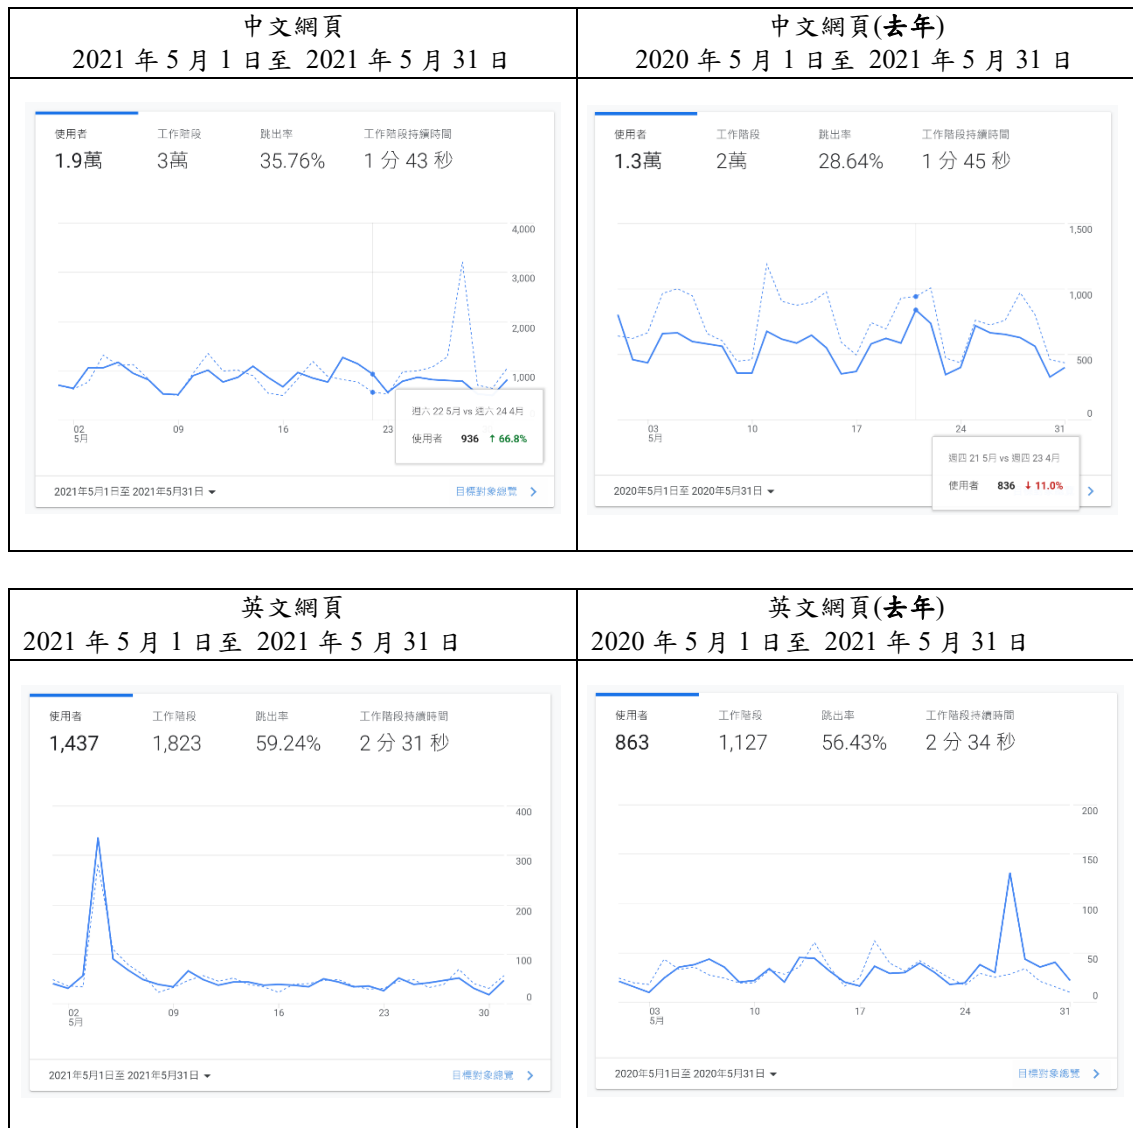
| 中文網頁<br>2021 年 5 月 1 日至 2021 年 5 月 31 日 | 中文網頁(去年)<br>2020 年 5 月 1 日至 2021 年 5 月 31 日 |
|---|---|
| 使用者 1.9萬 工作階段 3萬 跳出率 35.76% 工作階段持續時間 1 分 43 秒<br>4,000 3,000 2,000 1,000<br>02 5月 09 16 23<br>週六 22 5月 vs 週六 24 4月<br>使用者 936 ↑ 66.8%<br>2021年5月1日至 2021年5月31日 ▾ 目標對象總覽 › | 使用者 1.3萬 工作階段 2萬 跳出率 28.64% 工作階段持續時間 1 分 45 秒<br>1,500 1,000 500 0<br>03 5月 10 17 24 31<br>週四 21 5月 vs 週四 23 4月<br>使用者 836 ↓ 11.0%<br>2020年5月1日至 2020年5月31日 ▾ › |

| 英文網頁<br>2021 年 5 月 1 日至 2021 年 5 月 31 日 | 英文網頁(去年)<br>2020 年 5 月 1 日至 2021 年 5 月 31 日 |
|---|---|
| 使用者 1,437 工作階段 1,823 跳出率 59.24% 工作階段持續時間 2 分 31 秒<br>400 300 200 100 0<br>02 5月 09 16 23 30<br>2021年5月1日至 2021年5月31日 ▾ 目標對象總覽 › | 使用者 863 工作階段 1,127 跳出率 56.43% 工作階段持續時間 2 分 34 秒<br>200 150 100 50 0<br>03 5月 10 17 24 31<br>2020年5月1日至 2020年5月31日 ▾ 目標對象總覽 › |